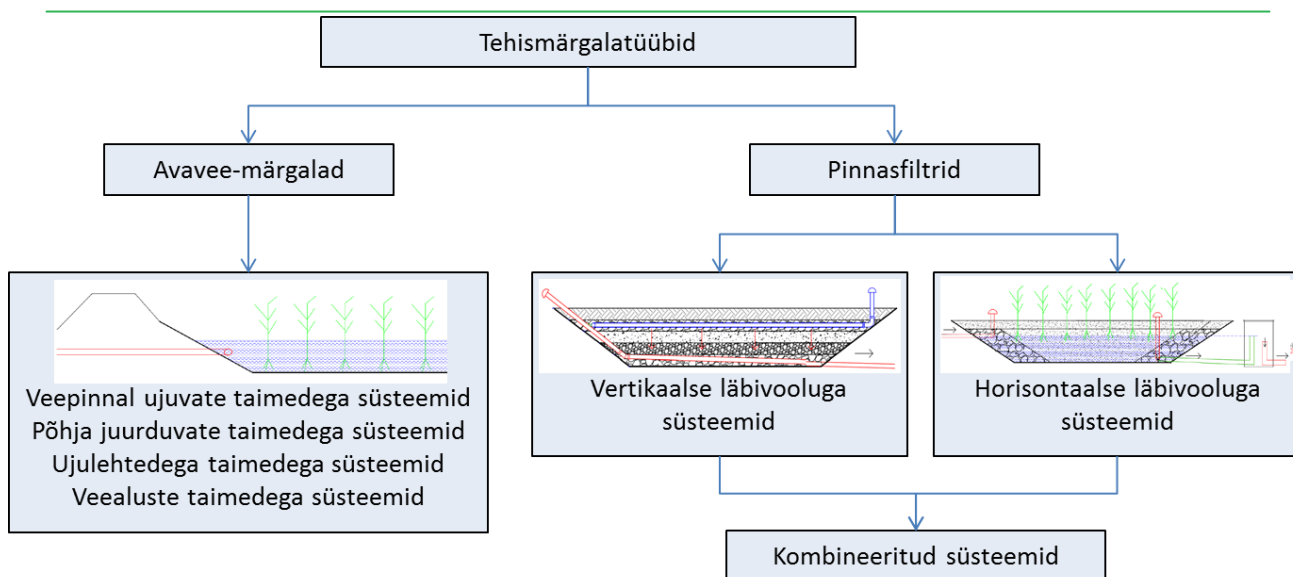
Tehismärgalatüübid

Avavee-märgalad

Pinnasfiltrid

Veepinnal ujuvate taimedega süsteemid
Põhja juurduvate taimedega süsteemid
Ujulehtedega taimedega süsteemid
Veealuste taimedega süsteemid

Vertikaalse läbivooluga süsteemid

Horisontaalse läbivooluga süsteemid

Kombineeritud süsteemid